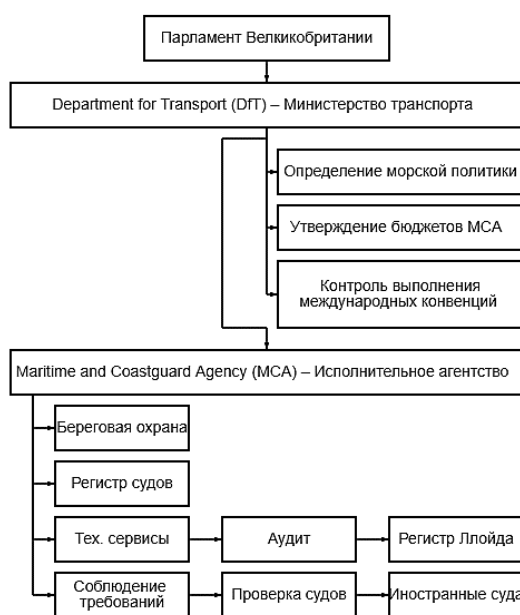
Парламент Великобритании

Department for Transport (DfT) – Министерство транспорта

Определение морской политики

Утверждение бюджетов MCA

Контроль выполнения международных конвенций

Maritime and Coastguard Agency (MCA) – Исполнительное агентство

Береговая охрана

Регистр судов

Тех. сервисы

Аудит

Регистр Ллойда

Соблюдение требований

Проверка судов

Иностранные суда